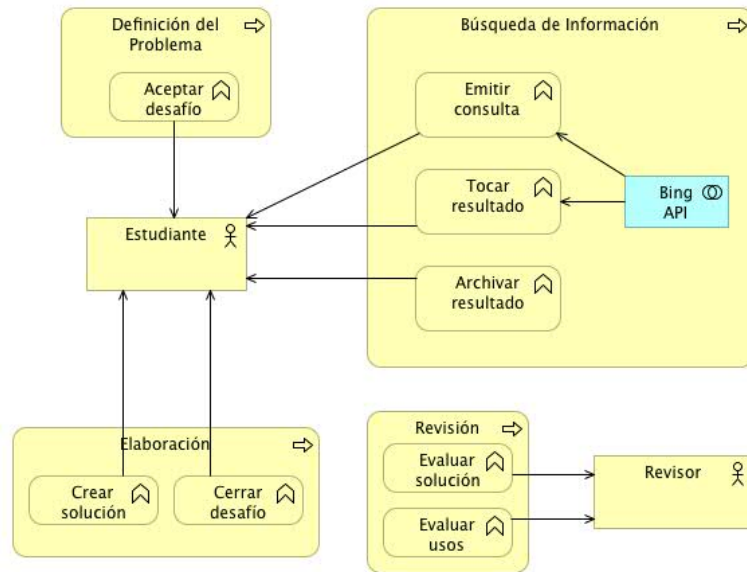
Definición del Problema

Aceptar desafío

Búsqueda de Información

Emitir consulta

Tocar resultado

Archivar resultado

Bing API

Estudiante

Elaboración

Crear solución

Cerrar desafío

Revisión

Evaluar solución

Evaluar usos

Revisor